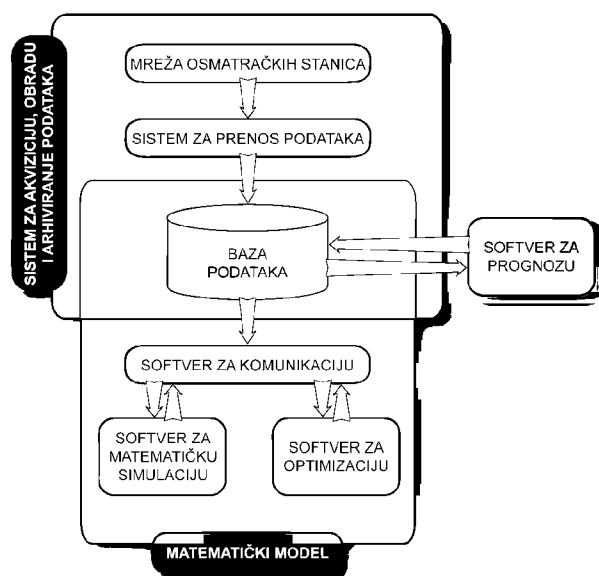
SISTEM ZA AKVIZICIJU, OBRADU I ARHIVIRANJE PODATAKA

MREŽA OSMATRAČKIH STANICA

SISTEM ZA PRENOS PODATAKA

BAZA PODATAKA

SOFTVER ZA PROGNOZU

SOFTVER ZA KOMUNIKACIJU

SOFTVER ZA MATEMATIČKU SIMULACIJU

SOFTVER ZA OPTIMIZACIJU

MATEMATIČKI MODEL